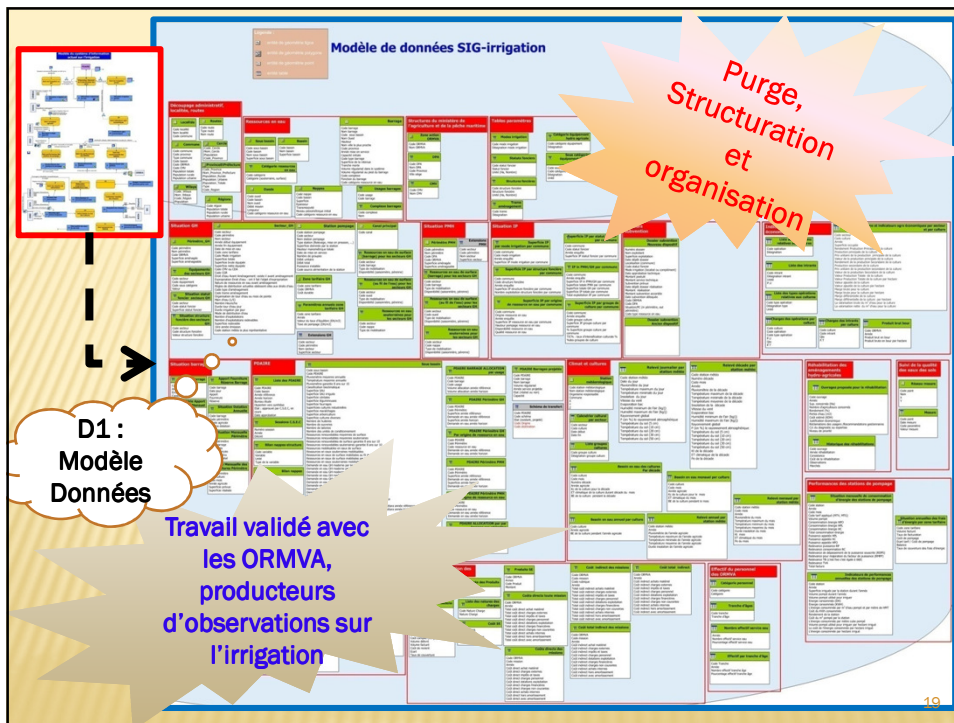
Modèle de données SIG-irrigation

Purge, Structuration et organisation

D1 : Modèle Données

Travail validé avec les ORMVA, producteurs d'observations sur l'irrigation

Découpage administratif, localités, routes

Ressources en eau

Structures du ministère de l'agriculture et de la pêche maritime

Tables paramètres

Situation GH

Station pompage

Situation PMH

Situation IP

Situation barrage

PDAIRE

Climat et cultures

Réhabilitation des aménagements hydro-agricoles

Suivi de la qualité des eaux des sols

Performance des stations de pompage

Effectif du personnel des ORMVA

19